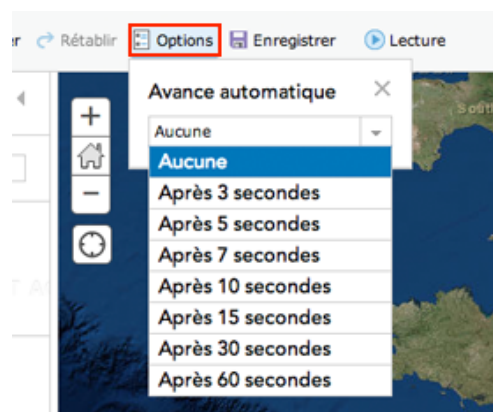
r Rétablir Options Enregistrer Lecture

+
−

Avance automatique ×

Aucune

Aucune
Après 3 secondes
Après 5 secondes
Après 7 secondes
Après 10 secondes
Après 15 secondes
Après 30 secondes
Après 60 secondes